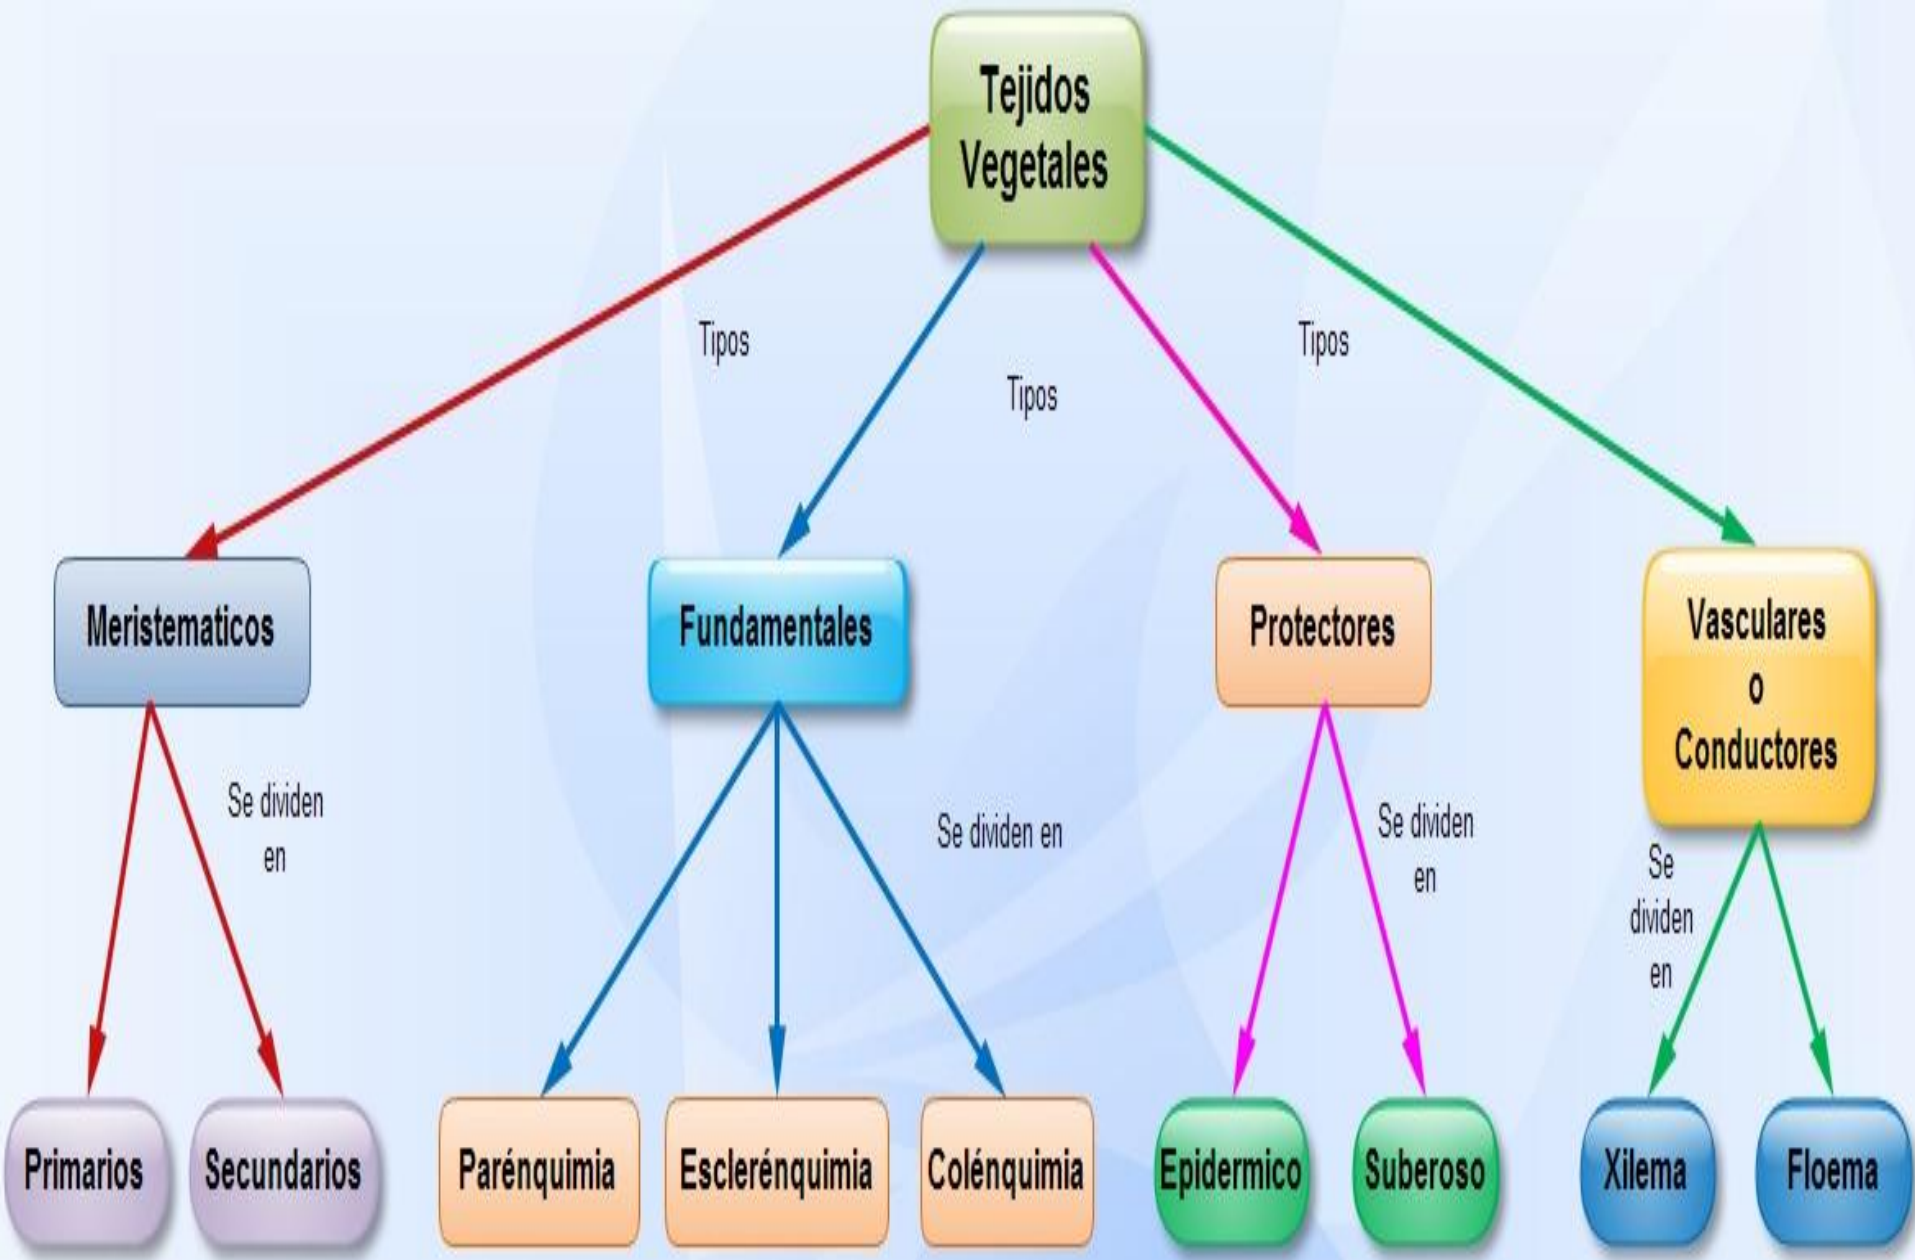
Tejidos Vegetales

Tipos

Tipos

Tipos

Meristematicos

Fundamentales

Protectores

Vasculares o Conductores

Se dividen en

Se dividen en

Se dividen en

Se dividen en

Primarios

Secundarios

Parénquimia

Esclerénquimia

Colénquimia

Epidermico

Suberoso

Xilema

Floema